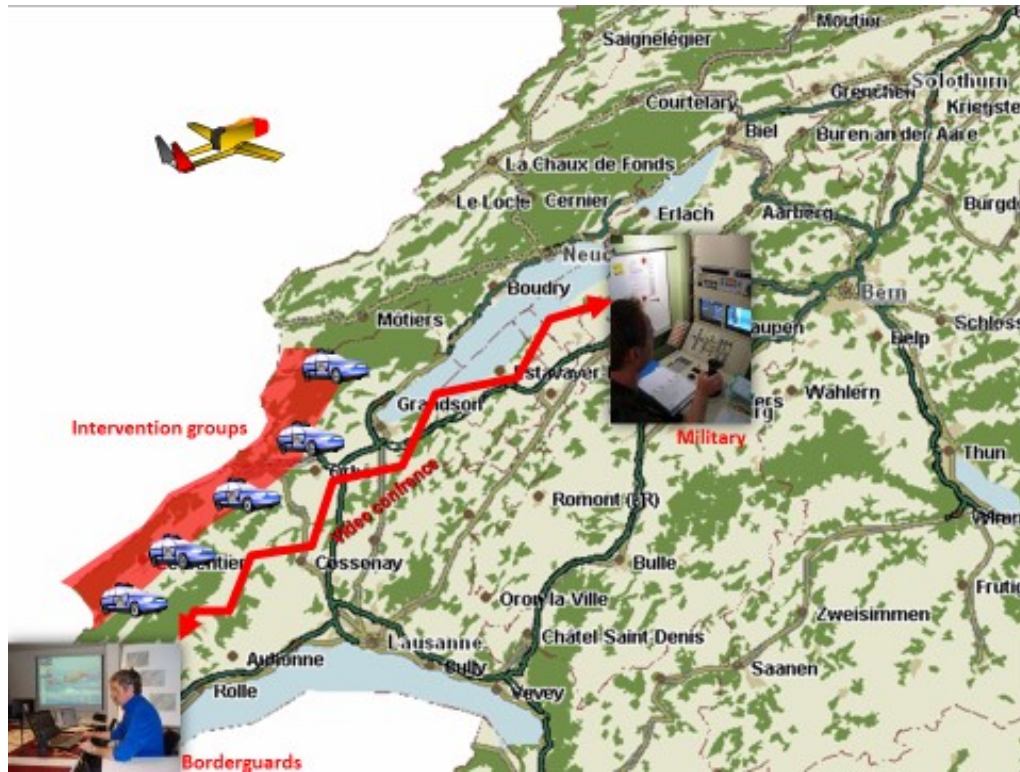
Moutier
Saignelégier
Solothurn
Grenchen
Kriegste
Courtelary
Biel
Buren an der Aare
La Chaux de Fonds
Burgdo
Le Locle
Cernier
Erlach
Aarberg
Neuc
Boudry
Bern
Môtiers
aupen
Schloss
Belp
Estavayer
Wahlern
Grandson
ers
rg
Intervention groups
Military
Thun
Orb
Video conference
Romont (FR)
Wimm
Bulle
Le Sentier
Cossenay
Frutig
Oron la Ville
Zweisimmen
Lausanne
Châtel Saint Denis
Aubonne
Bully
Saanen
Rolle
Vevey
Borderguards